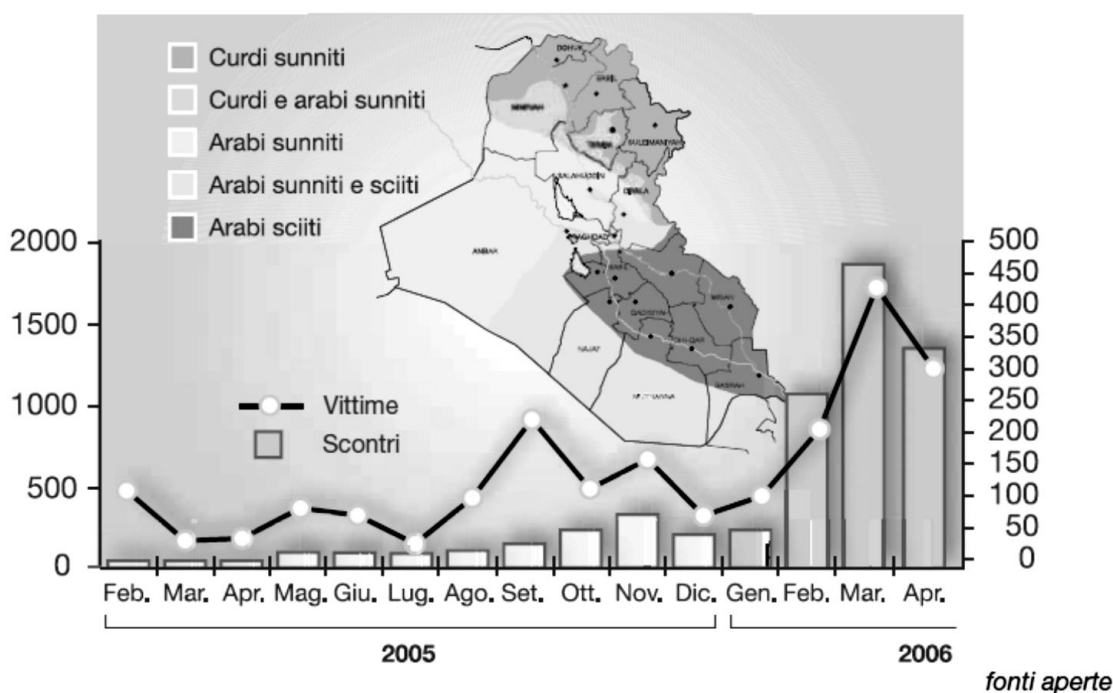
Curdi sunniti
Curdi e arabi sunniti
Arabi sunniti
Arabi sunniti e sciiti
Arabi sciiti

DOHUK
ERBIL
NINEWAH
TAMIM
SULEIMANIYAH
SALAHUDDIN
DIYALA
ANBAR
BAGHDAD
BABIL
WASIT
KARBALA
QADISIYAH
MISAN
NAJAF
DHI-QAR
MUTHANNA
BASRAH

Vittime
Scontri

2000
1500
1000
500
0

500
450
400
350
300
250
200
150
100
50
0

Feb. Mar. Apr. Mag. Giu. Lug. Ago. Set. Ott. Nov. Dic. Gen. Feb. Mar. Apr.

2005
2006

fonti aperte